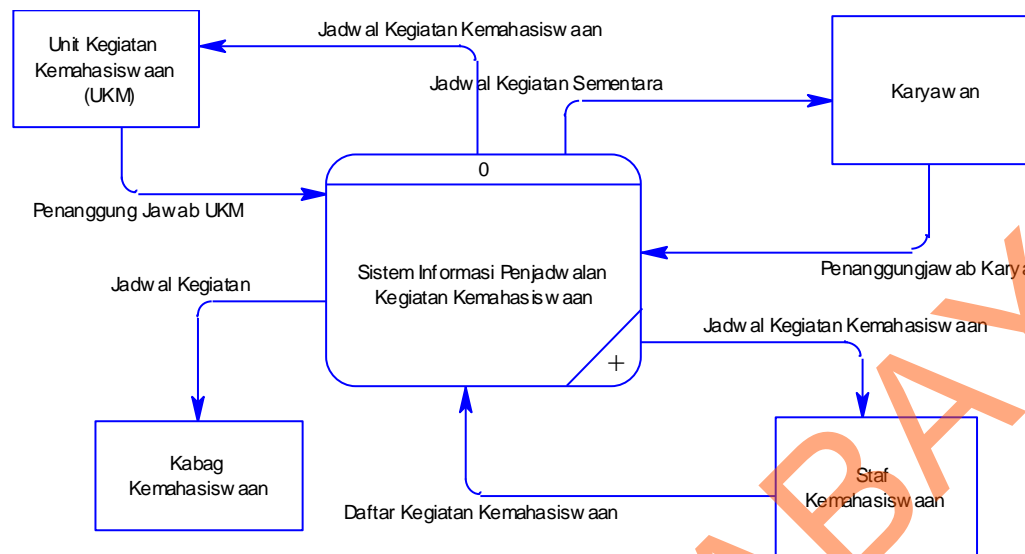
Unit Kegiatan Kemahasiswaan (UKM)

Jadwal Kegiatan Kemahasiswaan

Jadwal Kegiatan Sementara

Karyawan

0

Penanggung Jawab UKM

Sistem Informasi Penjadwalan Kegiatan Kemahasiswaan

Penanggungjawab Karya

Jadwal Kegiatan

Jadwal Kegiatan Kemahasiswaan

Kabag Kemahasiswaan

Staf Kemahasiswaan

Daftar Kegiatan Kemahasiswaan

BA